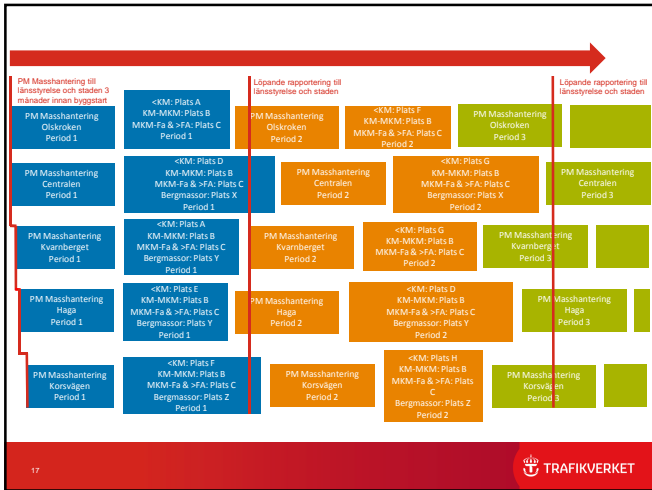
PM Masshantering till länsstyrelse och staden 3 månader innan byggstart

Löpande rapportering till länsstyrelse och staden

Löpande rapportering till länsstyrelse och staden

PM Masshantering Olskroken Period 1

<KM: Plats A KM-MKM: Plats B MKM-Fa & >FA: Plats C Period 1

PM Masshantering Olskroken Period 2

<KM: Plats F KM-MKM: Plats B MKM-Fa & >FA: Plats C Period 2

PM Masshantering Olskroken Period 3

PM Masshantering Centralen Period 1

<KM: Plats D KM-MKM: Plats B MKM-Fa & >FA: Plats C Bergmassor: Plats X Period 1

PM Masshantering Centralen Period 2

<KM: Plats G KM-MKM: Plats B MKM-Fa & >FA: Plats C Bergmassor: Plats X Period 2

PM Masshantering Centralen Period 3

PM Masshantering Kvarnberget Period 1

<KM: Plats A KM-MKM: Plats B MKM-Fa & >FA: Plats C Bergmassor: Plats Y Period 1

PM Masshantering Kvarnberget Period 2

<KM: Plats G KM-MKM: Plats B MKM-Fa & >FA: Plats C Period 2

PM Masshantering Kvarnberget Period 3

PM Masshantering Haga Period 1

<KM: Plats E KM-MKM: Plats B MKM-Fa & >FA: Plats C Bergmassor: Plats Y Period 1

PM Masshantering Haga Period 2

<KM: Plats D KM-MKM: Plats B MKM-Fa & >FA: Plats C Bergmassor: Plats Y Period 2

PM Masshantering Haga Period 3

PM Masshantering Korsvägen Period 1

<KM: Plats F KM-MKM: Plats B MKM-Fa & >FA: Plats C Bergmassor: Plats Z Period 1

PM Masshantering Korsvägen Period 2

<KM: Plats H KM-MKM: Plats B MKM-Fa & >FA: Plats C Bergmassor: Plats Z Period 2

PM Masshantering Korsvägen Period 3

17

TRAFIKVERKET